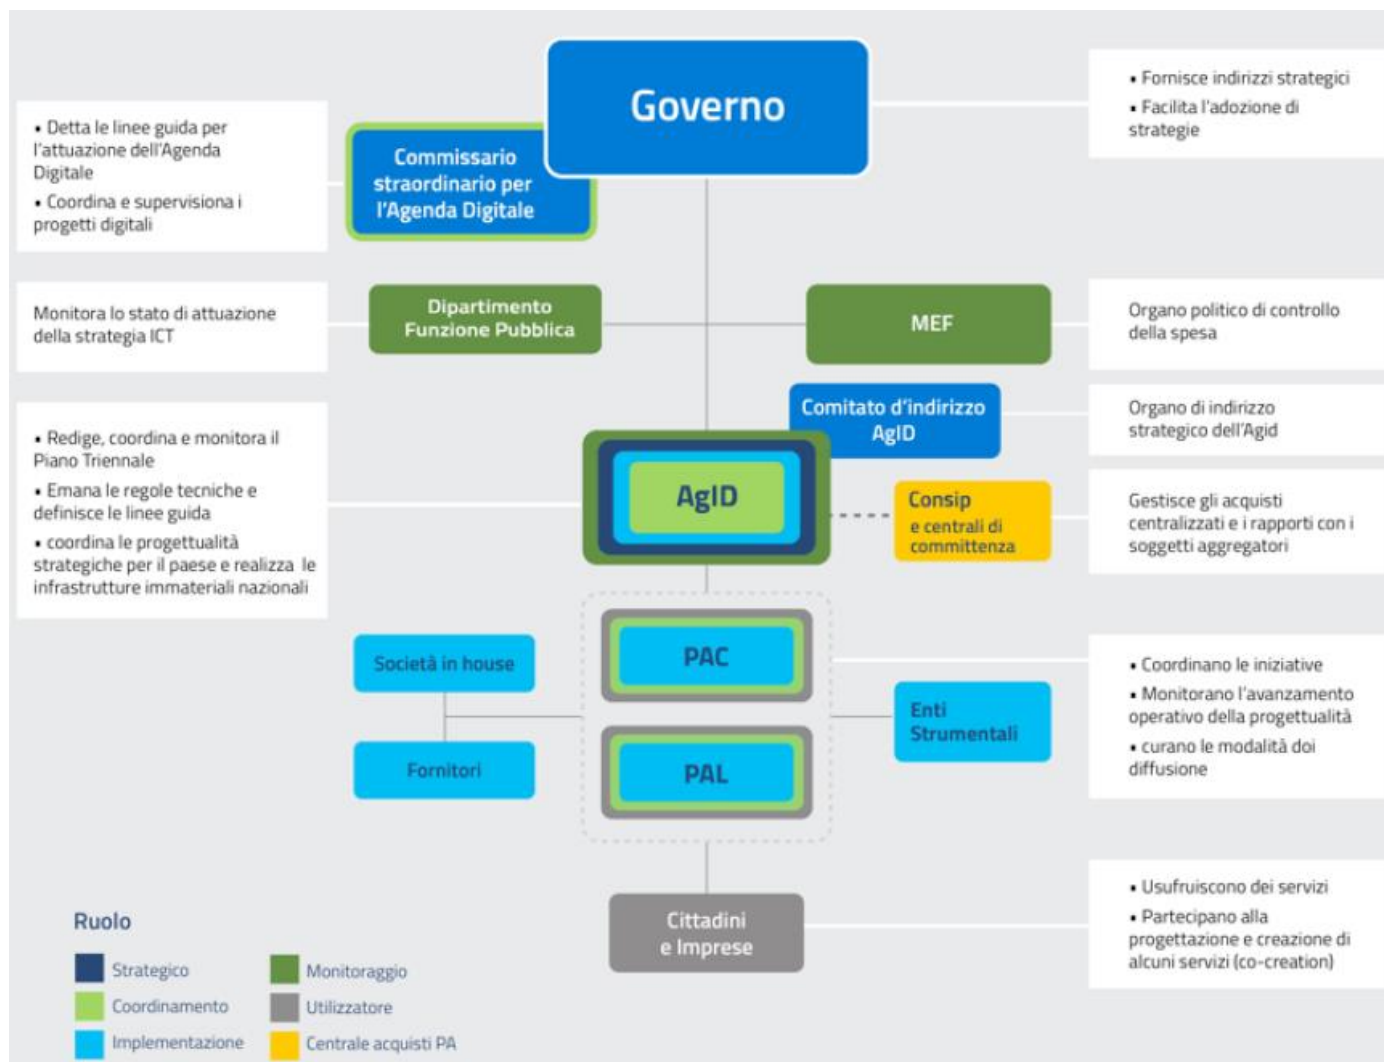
Governo

• Fornisce indirizzi strategici
• Facilita l'adozione di strategie

• Detta le linee guida per l'attuazione dell'Agenda Digitale
• Coordina e supervisiona i progetti digitali

Commissario straordinario per l'Agenda Digitale

Monitora lo stato di attuazione della strategia ICT

Dipartimento Funzione Pubblica

MEF

Organo politico di controllo della spesa

Comitato d'indirizzo AgID

Organo di indirizzo strategico dell'Agid

• Redige, coordina e monitora il Piano Triennale
• Emana le regole tecniche e definisce le linee guida
• coordina le progettualità strategiche per il paese e realizza le infrastrutture immateriali nazionali

AgID

Consip e centrali di committenza

Gestisce gli acquisti centralizzati e i rapporti con i soggetti aggregatori

Società in house

PAC

Enti Strumentali

• Coordinano le iniziative
• Monitorano l'avanzamento operativo della progettualità
• curano le modalità doi diffusione

Fornitori

PAL

Cittadini e Imprese

• Usufruiscono dei servizi
• Partecipano alla progettazione e creazione di alcuni servizi (co-creation)

Ruolo

Strategico
Coordinamento
Implementazione
Monitoraggio
Utilizzatore
Centrale acquisti PA